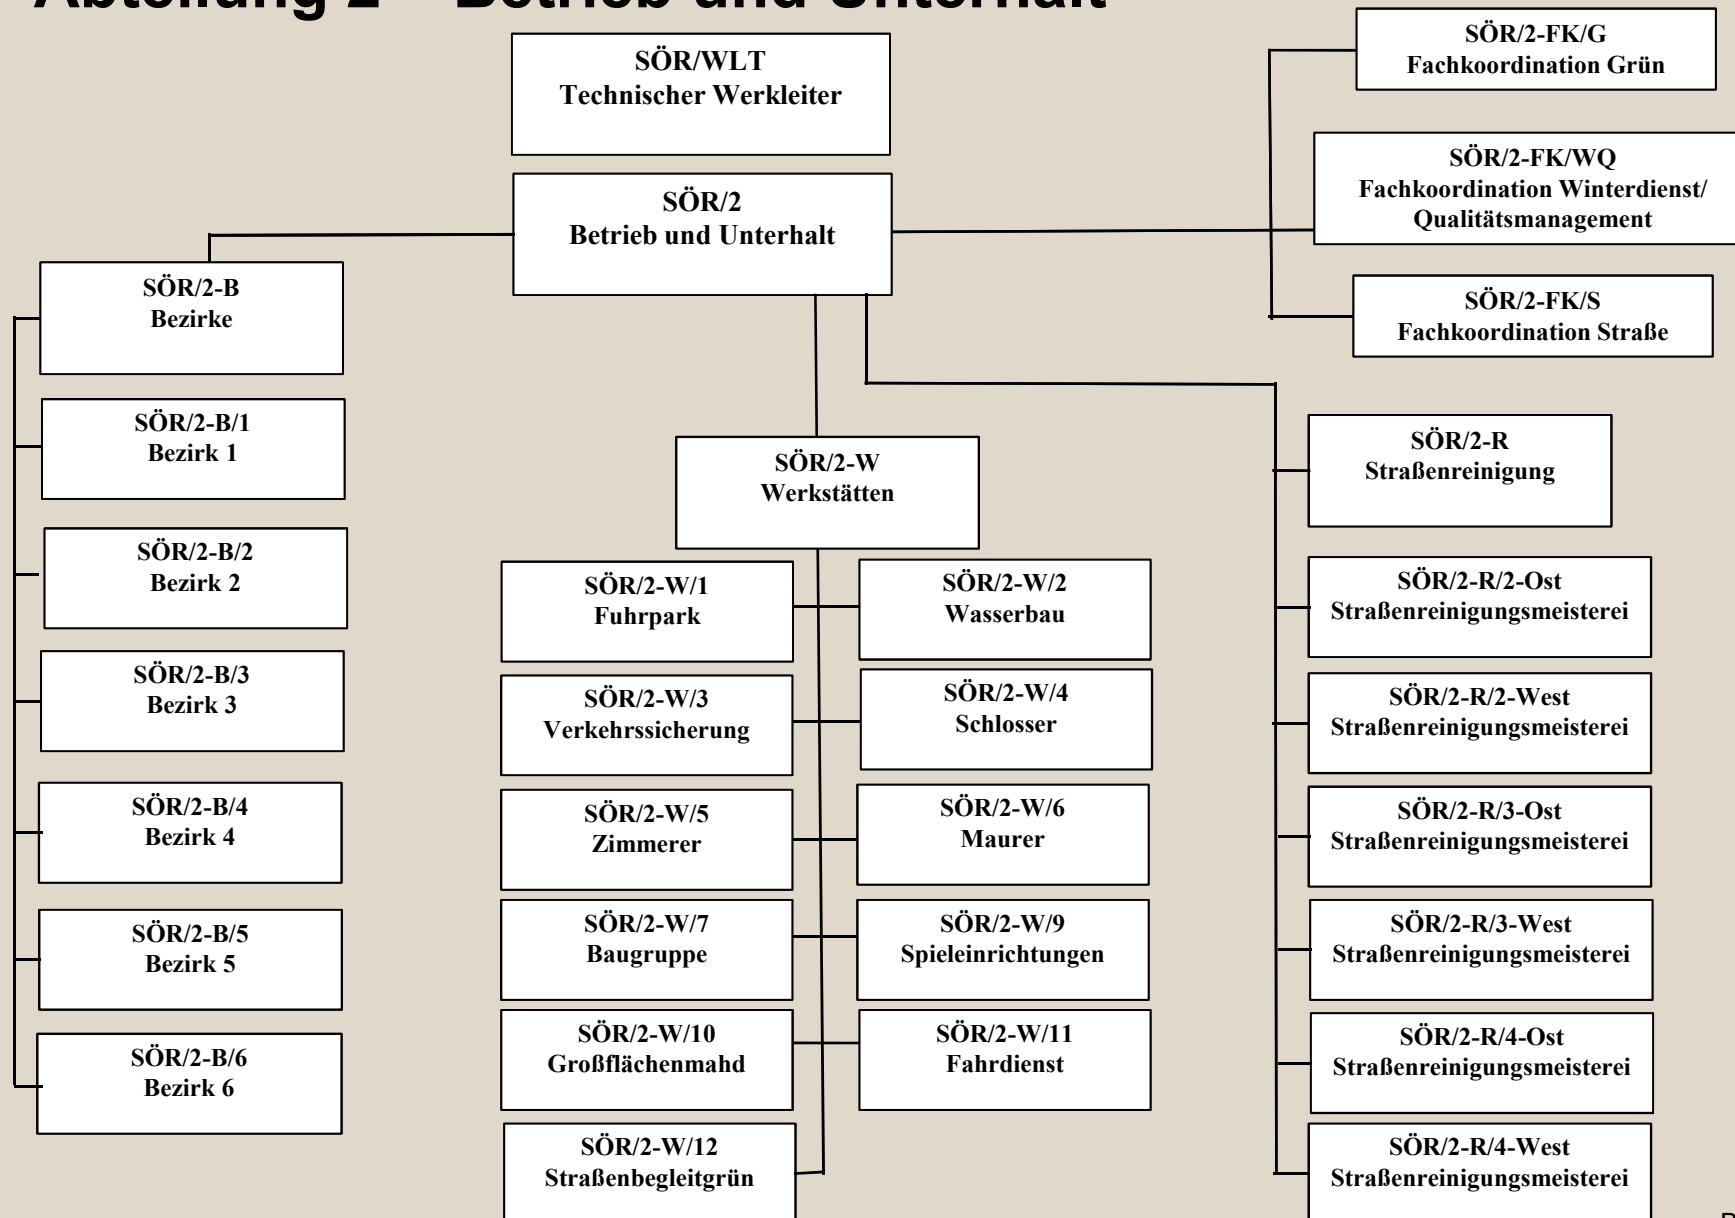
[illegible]

SÖR/WLT
Technischer Werkleiter

SÖR/2-FK/G
Fachkoordination Grün

SÖR/2-FK/WQ
Fachkoordination Winterdienst/ Qualitätsmanagement

SÖR/2
Betrieb und Unterhalt

SÖR/2-FK/S
Fachkoordination Straße

SÖR/2-B
Bezirke

SÖR/2-B/1
Bezirk 1

SÖR/2-B/2
Bezirk 2

SÖR/2-B/3
Bezirk 3

SÖR/2-B/4
Bezirk 4

SÖR/2-B/5
Bezirk 5

SÖR/2-B/6
Bezirk 6

SÖR/2-W
Werkstätten

SÖR/2-W/1
Fuhrpark

SÖR/2-W/2
Wasserbau

SÖR/2-W/3
Verkehrssicherung

SÖR/2-W/4
Schlosser

SÖR/2-W/5
Zimmerer

SÖR/2-W/6
Maurer

SÖR/2-W/7
Baugruppe

SÖR/2-W/9
Spieleinrichtungen

SÖR/2-W/10
Großflächenmahd

SÖR/2-W/11
Fahrdienst

SÖR/2-W/12
Straßenbegleitgrün

SÖR/2-R
Straßenreinigung

SÖR/2-R/2-Ost
Straßenreinigungsmeisterei

SÖR/2-R/2-West
Straßenreinigungsmeisterei

SÖR/2-R/3-Ost
Straßenreinigungsmeisterei

SÖR/2-R/3-West
Straßenreinigungsmeisterei

SÖR/2-R/4-Ost
Straßenreinigungsmeisterei

SÖR/2-R/4-West
Straßenreinigungsmeisterei

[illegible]